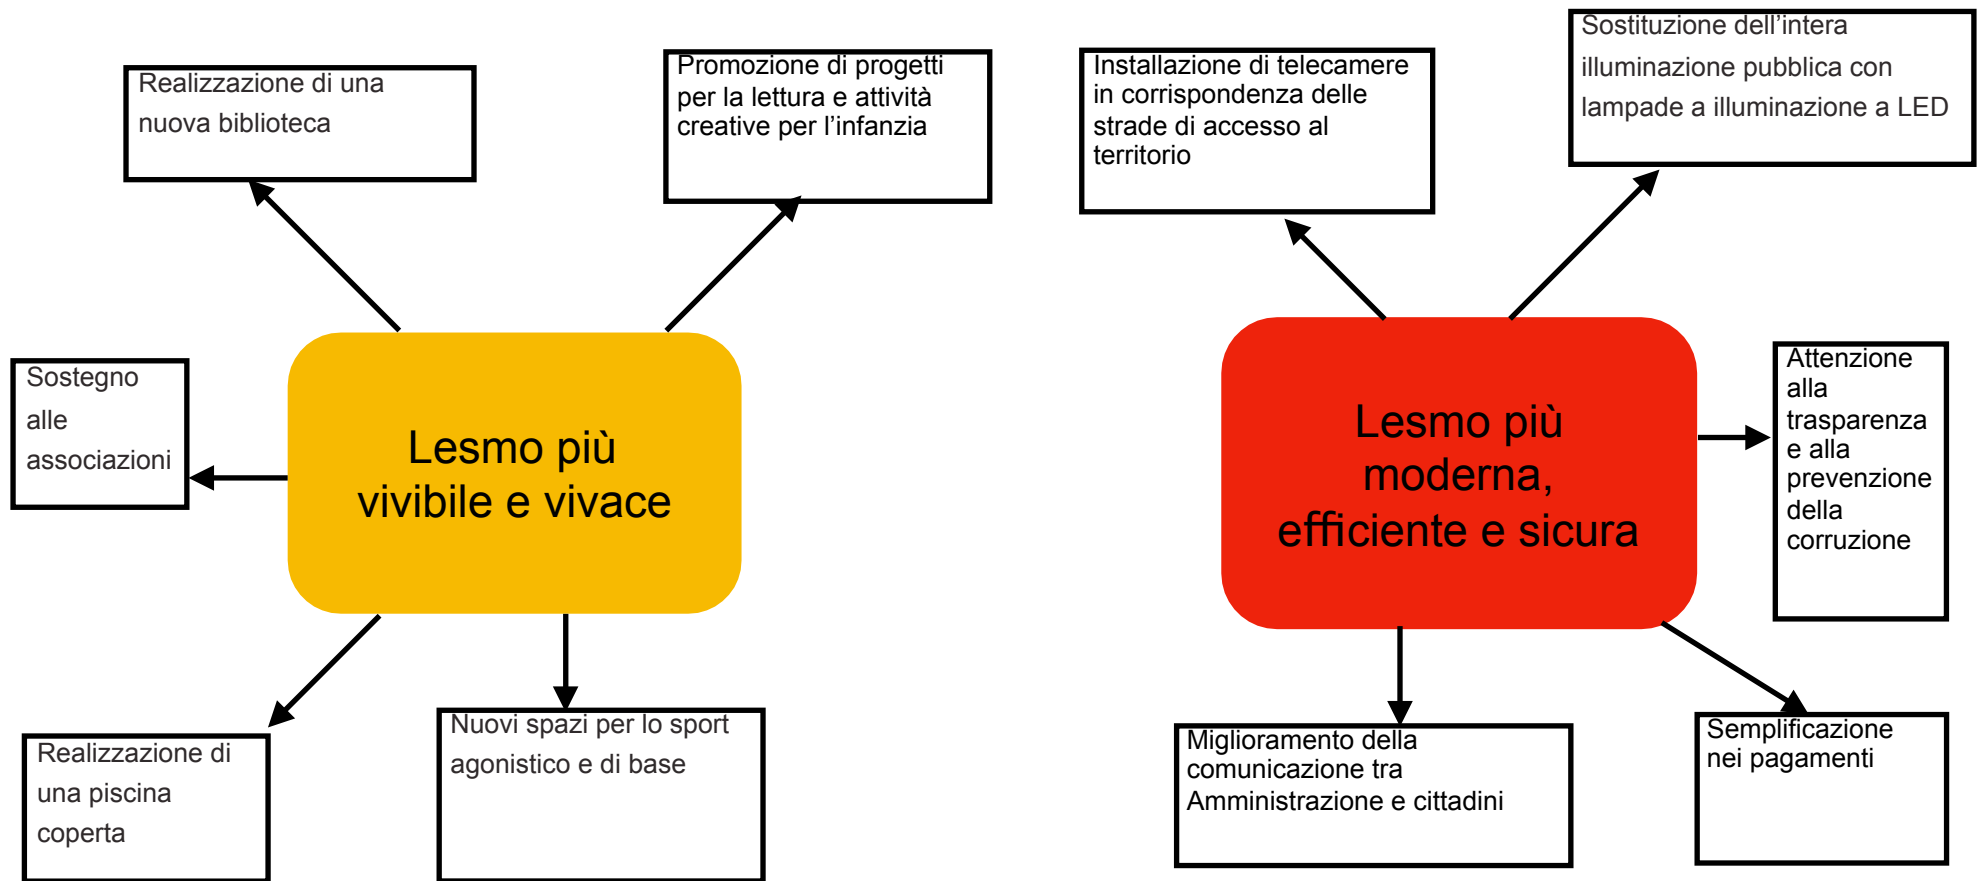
Lesmo più vivibile e vivace

Realizzazione di una nuova biblioteca

Promozione di progetti per la lettura e attività creative per l'infanzia

Sostegno alle associazioni

Realizzazione di una piscina coperta

Nuovi spazi per lo sport agonistico e di base

Lesmo più moderna, efficiente e sicura

Installazione di telecamere in corrispondenza delle strade di accesso al territorio

Sostituzione dell'intera illuminazione pubblica con lampade a illuminazione a LED

Attenzione alla trasparenza e alla prevenzione della corruzione

Miglioramento della comunicazione tra Amministrazione e cittadini

Semplificazione nei pagamenti